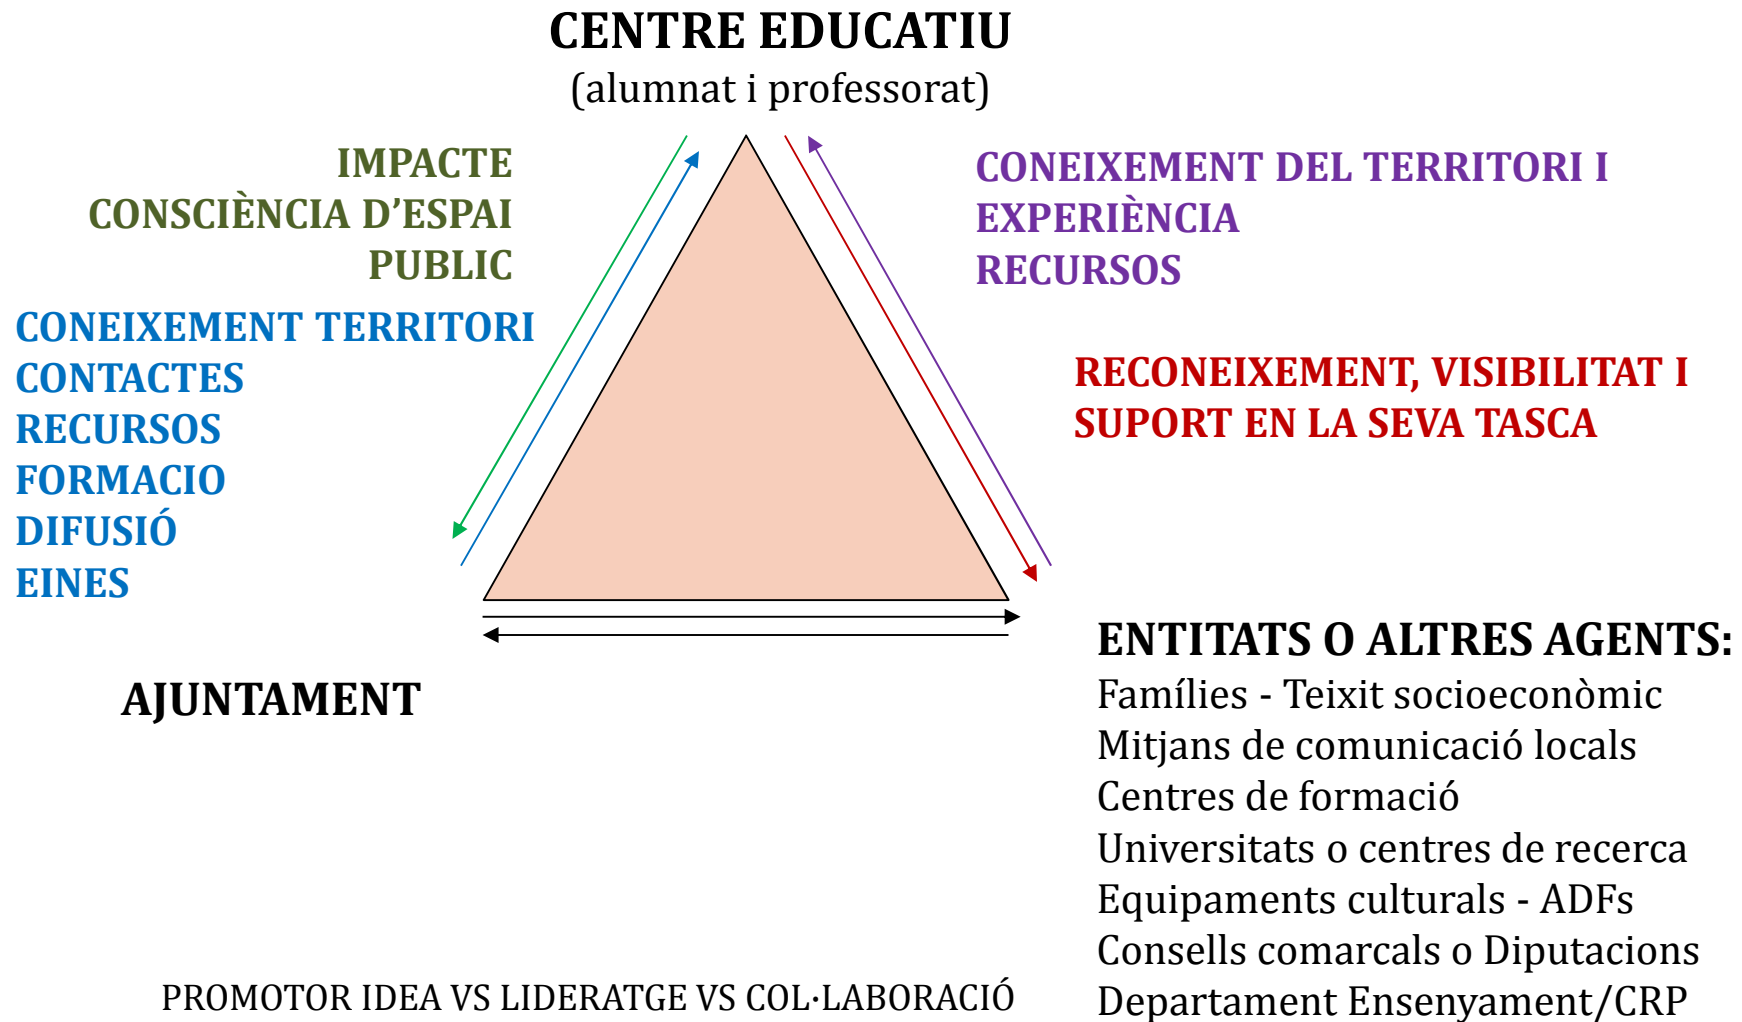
CENTRE EDUCATIU
(alumnat i professorat)

IMPACTE
CONSCIÈNCIA D'ESPAI PUBLIC

CONEIXEMENT TERRITORI
CONTACTES
RECURSOS
FORMACIO
DIFUSIÓ
EINES

CONEIXEMENT DEL TERRITORI I EXPERIÈNCIA
RECURSOS

RECONEIXEMENT, VISIBILITAT I SUPORT EN LA SEVA TASCA

AJUNTAMENT

ENTITATS O ALTRES AGENTS:
Famílies - Teixit socioeconòmic
Mitjans de comunicació locals
Centres de formació
Universitats o centres de recerca
Equipaments culturals - ADFs
Consells comarcals o Diputacions
Departament Ensenyament/CRP

PROMOTOR IDEA VS LIDERATGE VS COL·LABORACIÓ